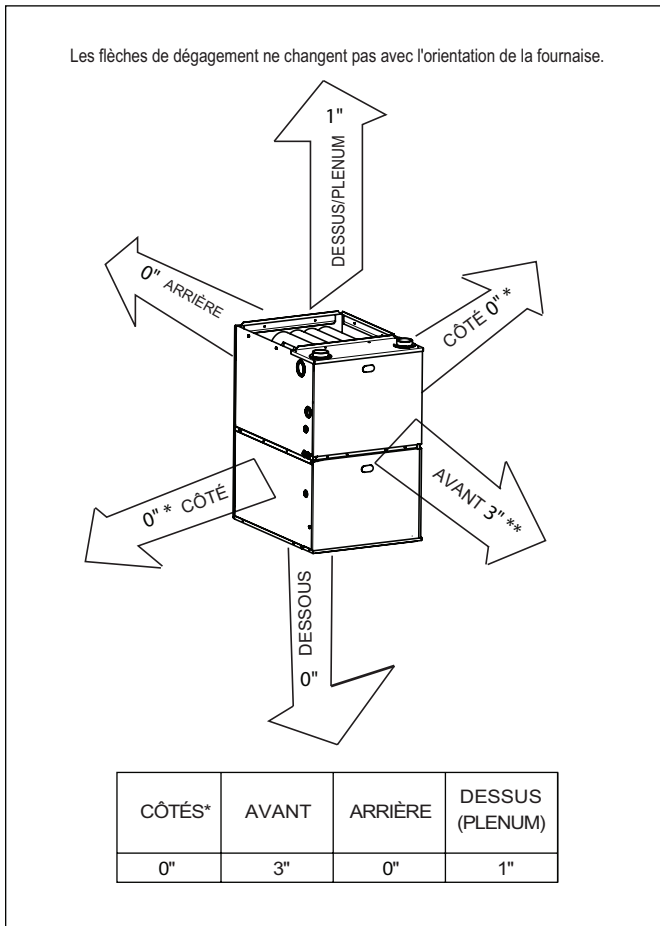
Les flèches de dégagement ne changent pas avec l'orientation de la fournaise.

1"
DESSUS/PLENUM

0" ARRIÈRE

CÔTÉ 0" *

0" * CÔTÉ

AVANT 3" **

DESSOUS
0"

| CÔTÉS* | AVANT | ARRIÈRE | DESSUS (PLENUM) |
|---|---|---|---|
| 0" | 3" | 0" | 1" |